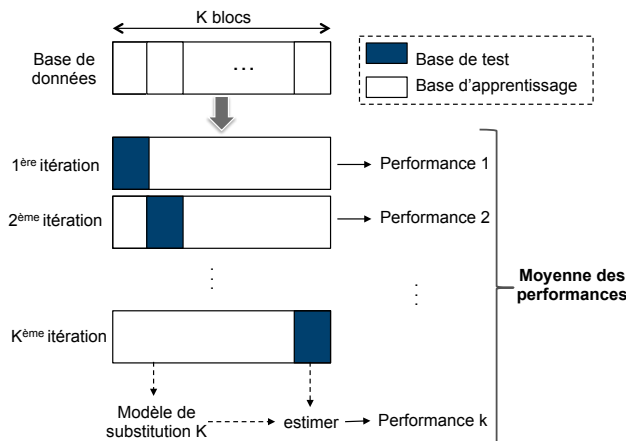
K blocs

Base de données

...

Base de test

Base d'apprentissage

1$^{ère}$ itération → Performance 1

2$^{ème}$ itération → Performance 2

Moyenne des performances

K$^{ème}$ itération

Modèle de substitution K → estimer → Performance k